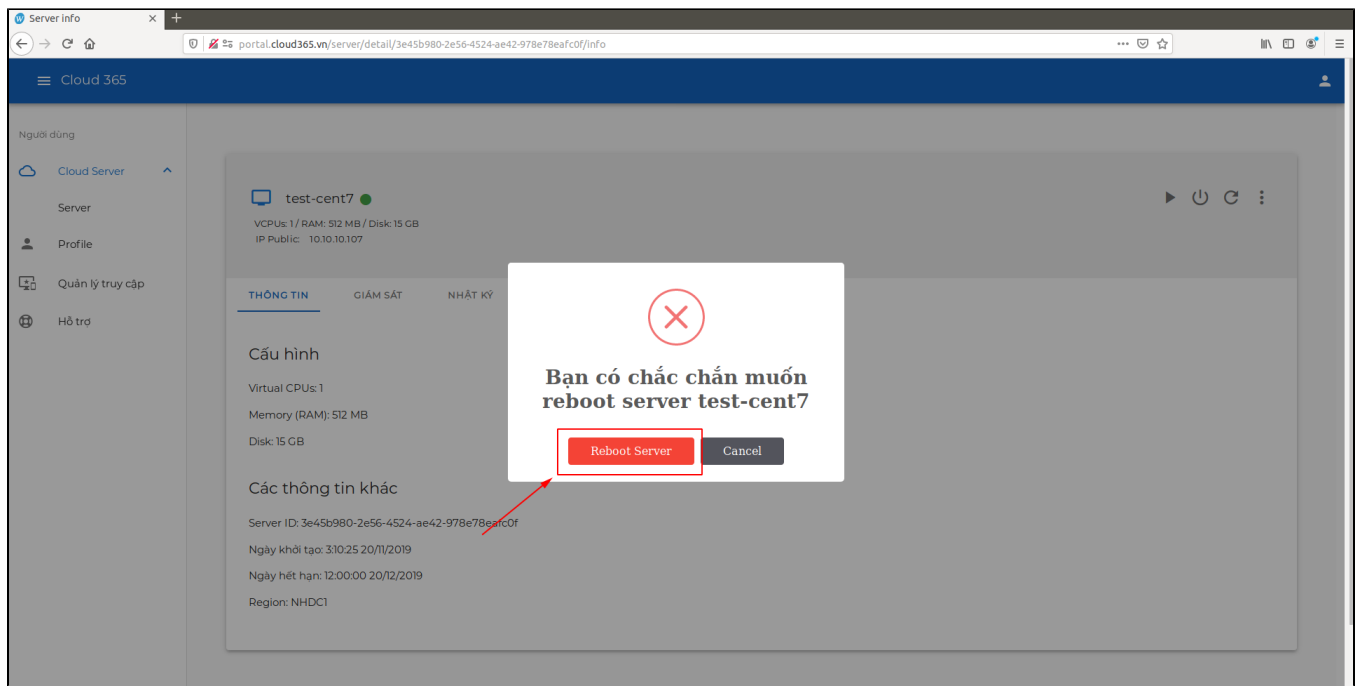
Server info

portal.cloud365.vn/server/detail/3e45b980-2e56-4524-ae42-978e78eafc0f/info

Cloud 365

Người dùng

Cloud Server

Server

Profile

Quản lý truy cập

Hỗ trợ

test-cent7

VCPUs: 1 / RAM: 512 MB / Disk: 15 GB
IP Public: 10.10.10.107

THÔNG TIN GIÁM SÁT NHẬT KÝ

Cấu hình

Virtual CPUs: 1

Memory (RAM): 512 MB

Disk: 15 GB

Các thông tin khác

Server ID: 3e45b980-2e56-4524-ae42-978e78eafc0f

Ngày khởi tạo: 3:10:25 20/11/2019

Ngày hết hạn: 12:00:00 20/12/2019

Region: NHDC1

Bạn có chắc chắn muốn reboot server test-cent7

Reboot Server

Cancel